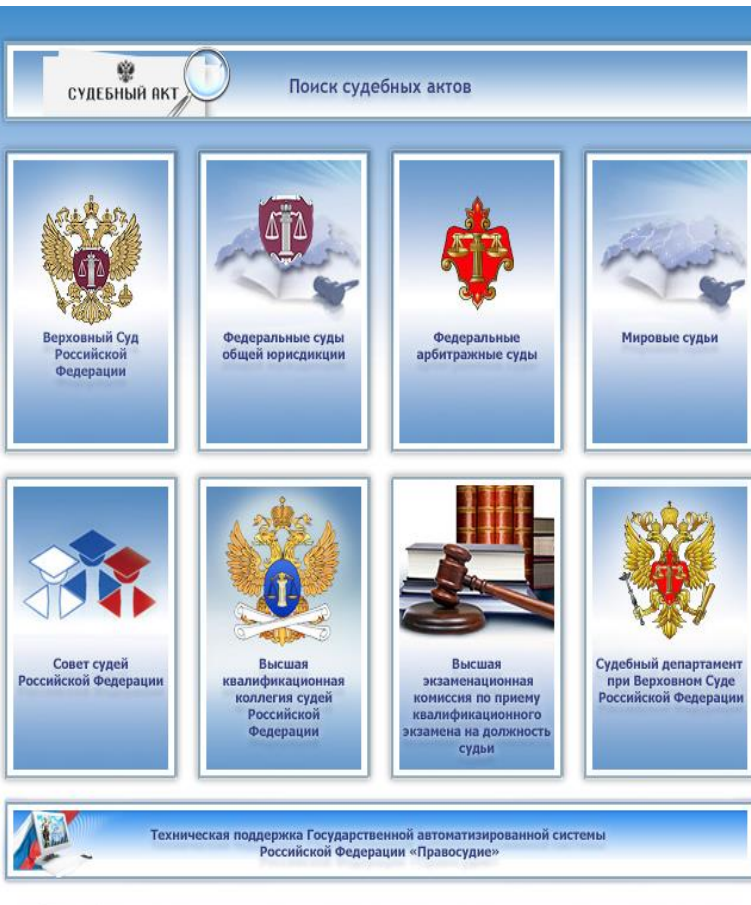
СУДЕБНЫЙ АКТ

Поиск судебных актов

Верховный Суд Российской Федерации

Федеральные суды общей юрисдикции

Федеральные арбитражные суды

Мировые судьи

Совет судей Российской Федерации

Высшая квалификационная коллегия судей Российской Федерации

Высшая экзаменационная комиссия по приему квалификационного экзамена на должность судьи

Судебный департамент при Верховном Суде Российской Федерации

Техническая поддержка Государственной автоматизированной системы Российской Федерации «Правосудие»